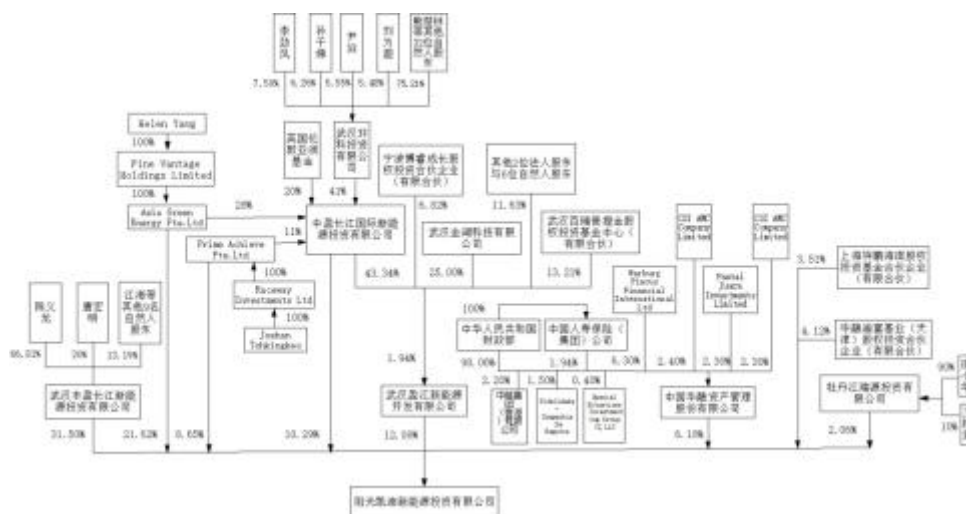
李劲风

孙千梅

尹欣

刘为胜

数据转某其他公司自然人股东

7.59%

9.29%

5.55%

5.48%

75.21%

Helen Tang

100%

Fine Vantage Holdings Limited

100%

Asia Green Energy Pte.Ltd

英国伦敦亚洲基金

武汉玖科投资有限公司

20%

42%

宁波博睿成长股权投资合伙企业（有限合伙）

其他2位法人股东与6位自然人股东

6.32%

11.63%

28%

中晟长江国际能源投资有限公司

11%

Prime Achieve Pte.Ltd

100%

Raceway Investments Ltd

100%

Joshan Tohkingkeo

武汉金湖科技有限公司

武汉百瑞景源金股权投资基金中心（有限合伙）

CSI AMC Company Limited

CSI AMC Company Limited

Warburg Pincus Financial International Ltd

Mantal Jiaze Investments Limited

上海华鹏海瑞股权投资基金合伙企业（有限合伙）

43.34%

25.00%

13.23%

3.51%

陈义龙

曹安明

江海等其他6名自然人股东

100%

中华人民共和国财政部

中国人寿保险（集团）公司

96.02%

20%

13.19%

1.94%

93.00%

1.94%

6.30%

2.40%

2.30%

2.10%

4.12%

华融渝富基金（天津）股权投资合伙企业（有限合伙）

武汉丰盈长江能源投资有限公司

武汉盈江新能源开发有限公司

2.20%

1.50%

0.40%

中国华融资产管理股份有限公司

牡丹江瑞源投资有限公司

90%

10%

31.50%

21.52%

8.65%

10.29%

12.16%

6.10%

2.08%

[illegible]

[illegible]

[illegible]

阳光凯迪新能源投资有限公司